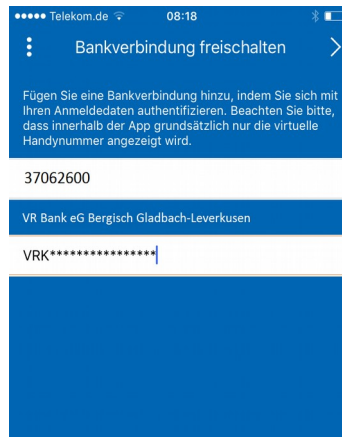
●●●●● Telekom.de 08:18

Bankverbindung freischalten

Fügen Sie eine Bankverbindung hinzu, indem Sie sich mit Ihren Anmeldedaten authentifizieren. Beachten Sie bitte, dass innerhalb der App grundsätzlich nur die virtuelle Handynummer angezeigt wird.

37062600

VR Bank eG Bergisch Gladbach-Leverkusen

VRK***************